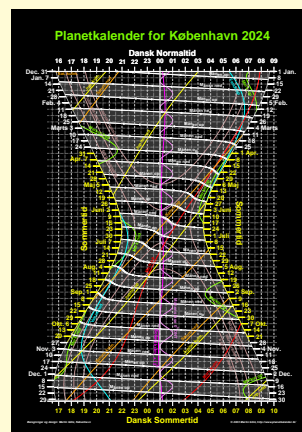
Planetkalender for København 2024

Dansk Normaltid

16 17 18 19 20 21 22 23 00 01 02 03 04 05 06 07 08 09

Dec. 31 Jan. 7 14 21 28 Feb. 4 11 18 25 Marts 3 10 17 24 31 Apr. 7 14 21 28 Maj 5 12 19 26 Juni 2 9 16 23 30 Juli 7 14 21 28 Aug. 4 11 18 25 Sep. 1 8 15 22 29 Okt. 6 13 20 27 Nov. 3 10 17 24 Dec. 1 8 15 22 29

1 Jan. 8 15 22 29 5 Feb. 12 19 26 4 Marts 11 18 25 1 Apr. 8 15 22 29 6 Maj 13 20 27 3 Juni 10 17 24 1 Juli 8 15 22 29 5 Aug. 12 19 26 2 Sep. 9 16 23 30 7 Okt. 14 21 28 4 Nov. 11 18 25 2 Dec. 9 16 23 30

Sommertid

Sommertid

Dansk Sommertid

17 18 19 20 21 22 23 00 01 02 03 04 05 06 07 08 09 10